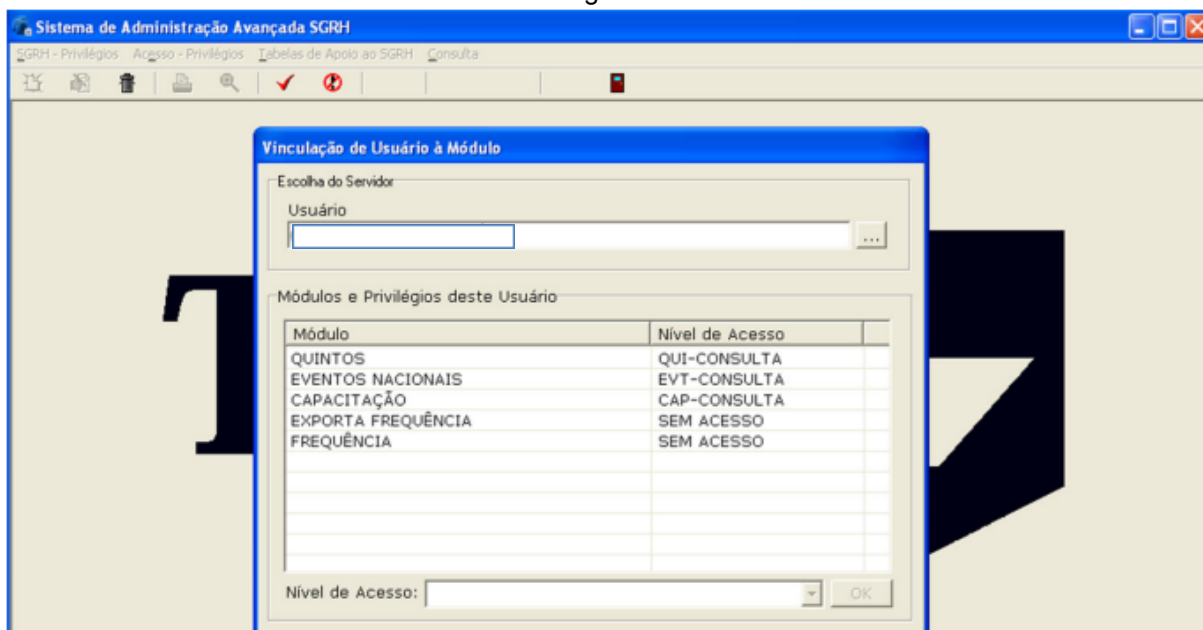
Sistema de Administração Avançada SGRH

SGRH - Privilégios Acesso - Privilégios Tabelas de Apoio ao SGRH Consulta

Vinculação de Usuário à Módulo

Escolha do Servidor

Usuário

...

Módulos e Privilégios deste Usuário

| Módulo | Nível de Acesso |
|---|---|
| QUINTOS | QUI-CONSULTA |
| EVENTOS NACIONAIS | EVT-CONSULTA |
| CAPACITAÇÃO | CAP-CONSULTA |
| EXPORTA FREQUÊNCIA | SEM ACESSO |
| FREQUÊNCIA | SEM ACESSO |

Nível de Acesso:

OK